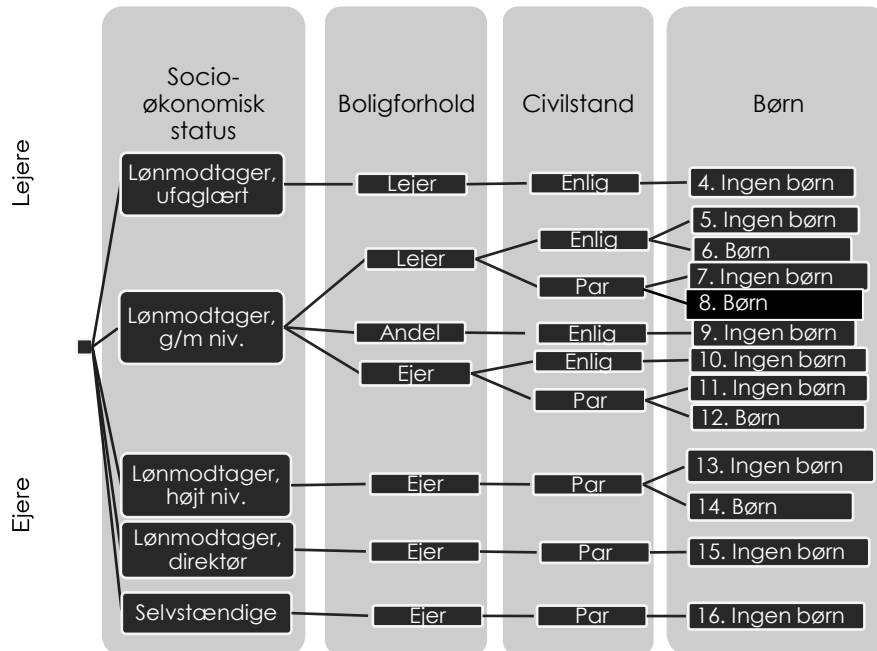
Lejere

Ejere

Socio-økonomisk status

Boligforhold

Civilstand

Børn

Lønmodtager, ufaglært

Lejer

Enlig

4. Ingen børn

Lønmodtager, g/m niv.

Lejer

Enlig

5. Ingen børn

6. Børn

Par

7. Ingen børn

8. Børn

Andel

Enlig

9. Ingen børn

Ejer

Enlig

10. Ingen børn

Par

11. Ingen børn

12. Børn

Lønmodtager, højt niv.

Ejer

Par

13. Ingen børn

14. Børn

Lønmodtager, direktør

Ejer

Par

15. Ingen børn

Selvstændige

Ejer

Par

16. Ingen børn